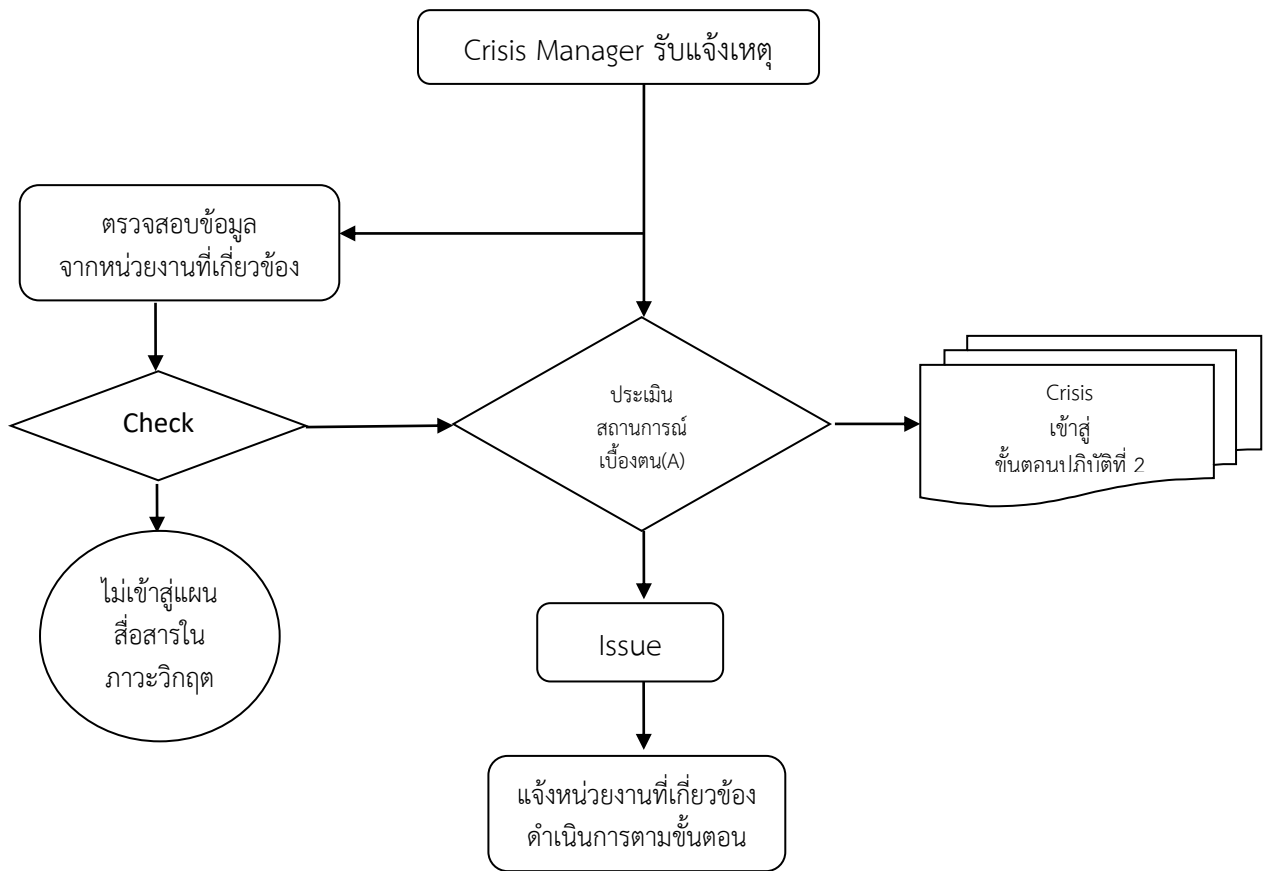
Crisis Manager รับแจ้งเหตุ

ตรวจสอบข้อมูล
จากหน่วยงานที่เกี่ยวข้อง

Check

ประเมิน
สถานการณ์
เบื้องตน(A)

Crisis
เข้าสู่
ขั้นตอนปฏิบัติที่ 2

ไม่เข้าสู่แผน
สื่อสารใน
ภาวะวิกฤต

Issue

แจ้งหน่วยงานที่เกี่ยวข้อง
ดำเนินการตามขั้นตอน